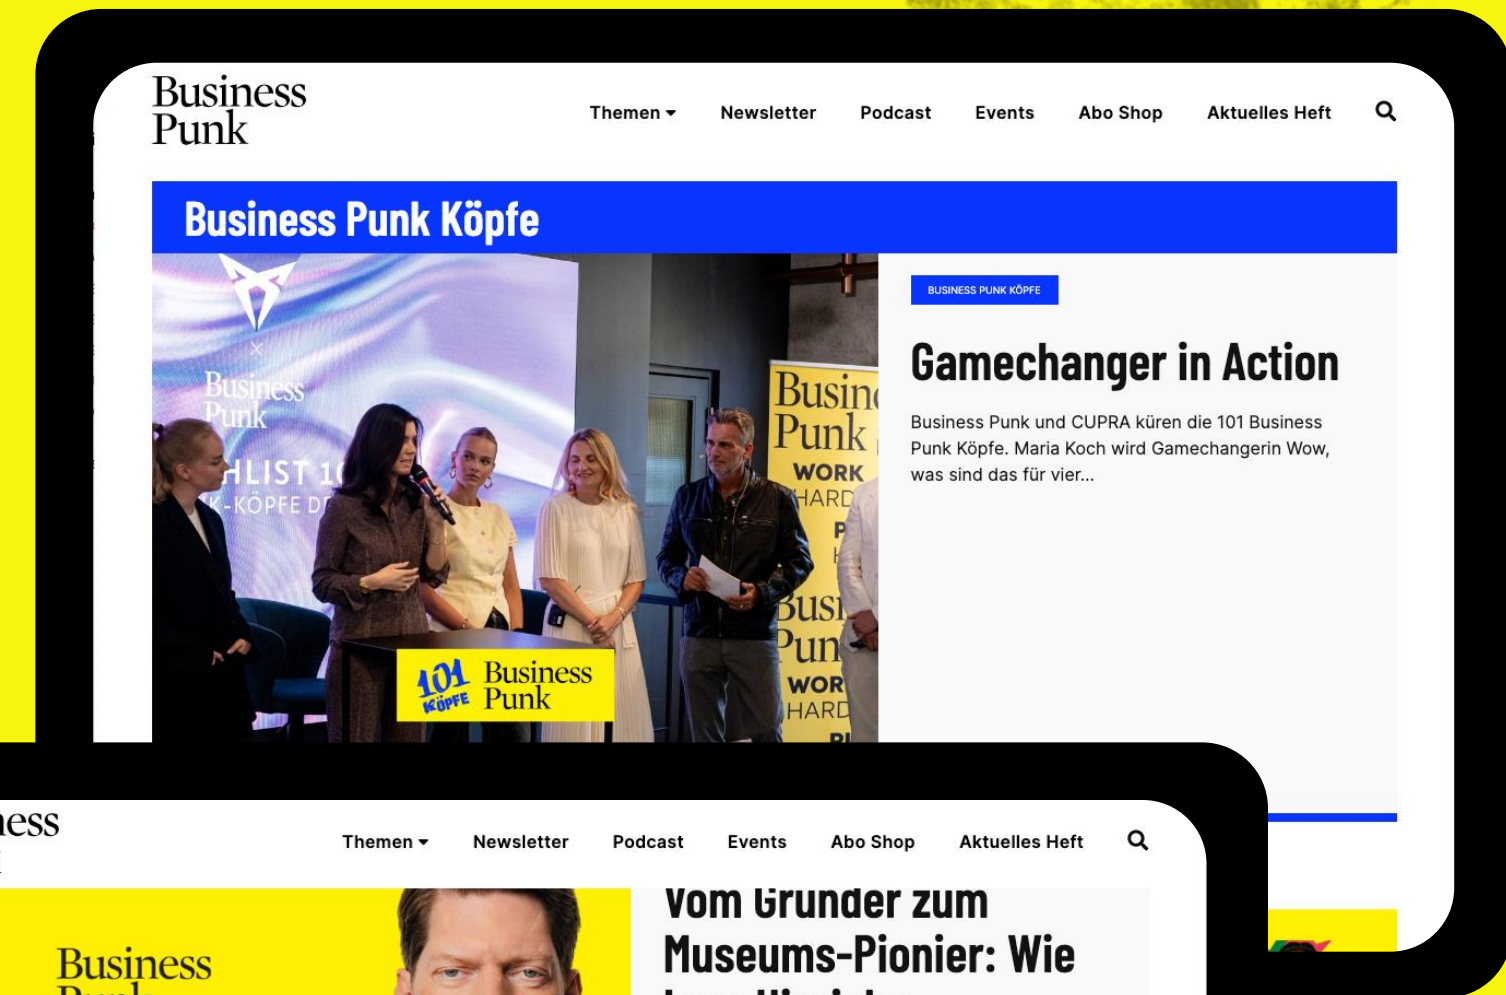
Business Punk

Themen ▾ Newsletter Podcast Events Abo Shop Aktuelles Heft

Business Punk Köpfe

Business Punk
HLIST 1
K-KÖPFE D

Busin
Punk
WORK
HARD

Busi
Pun
WOR
HARD

101 KÖPFE Business Punk

BUSINESS PUNK KÖPFE

Gamechanger in Action

Business Punk und CUPRA küren die 101 Business Punk Köpfe. Maria Koch wird Gamechangerin Wow, was sind das für vier...

ness

Themen ▾ Newsletter Podcast Events Abo Shop Aktuelles Heft

Business

Vom Gründer zum Museums-Pionier: Wie